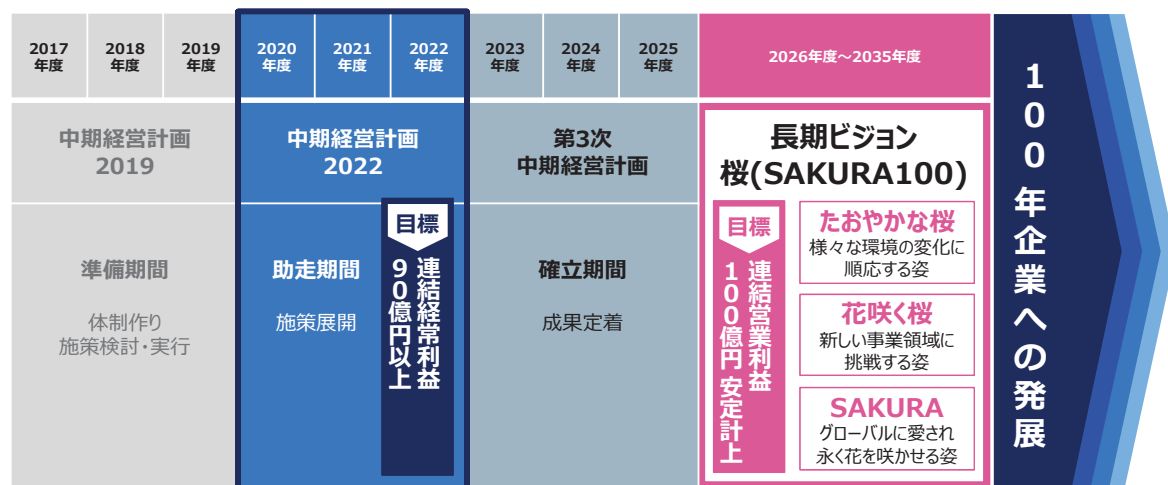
| 2017年度 | 2018年度 | 2019年度 | 2020年度 | 2021年度 | 2022年度 | 2023年度 | 2024年度 | 2025年度 | 2026年度～2035年度 |
|---|---|---|---|---|---|---|---|---|---|

中期経営計画 2019

準備期間

体制作り
施策検討・実行

中期経営計画 2022

助走期間

施策展開

目標
連結経常利益 90億円以上

第3次 中期経営計画

確立期間

成果定着

長期ビジョン
桜(SAKURA100)

目標
連結営業利益 100億円 安定計上

たおやかな桜
様々な環境の変化に順応する姿

花咲く桜
新しい事業領域に挑戦する姿

SAKURA
グローバルに愛され永く花を咲かせる姿

100年企業への発展